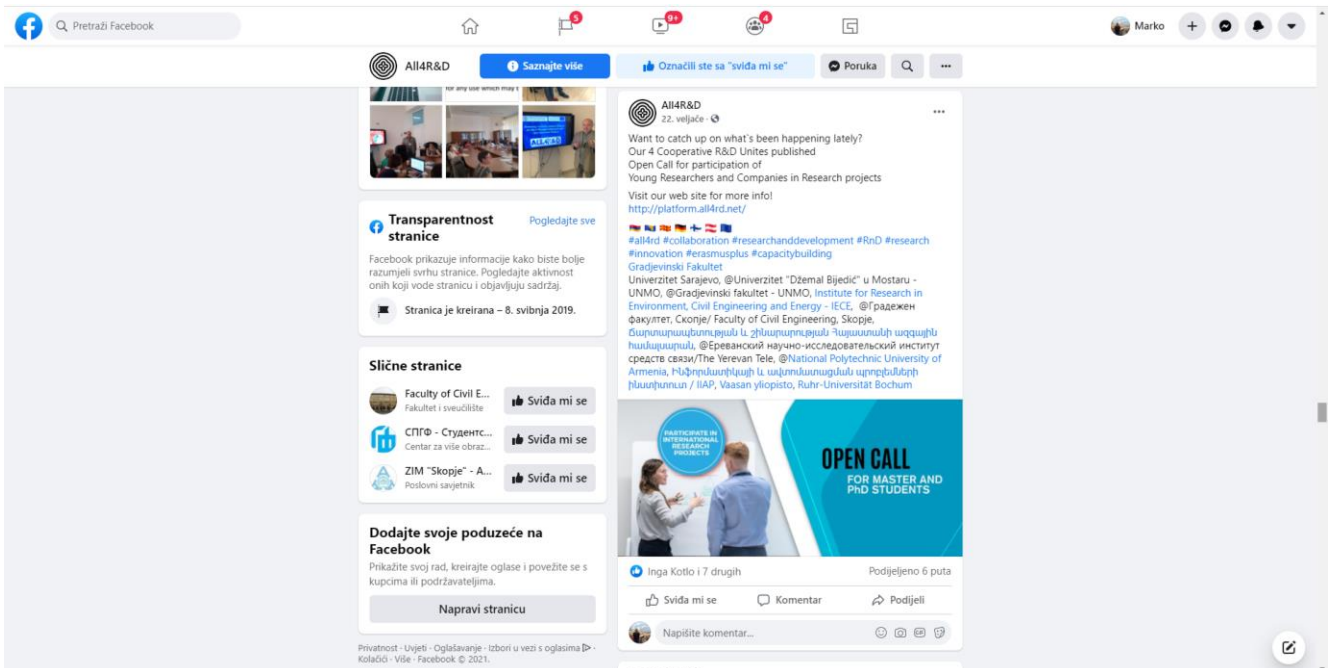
Pretraži Facebook

5 9+ 4

Marko

All4R&D

Saznajte više

Označili ste sa "sviđa mi se"

Poruka

for any use which may t

Transparentnost stranice

Pogledajte sve

Facebook prikazuje informacije kako biste bolje razumjeli svrhu stranice. Pogledajte aktivnost onih koji vode stranicu i objavljuju sadržaj.

Stranica je kreirana – 8. svibnja 2019.

Slične stranice

Faculty of Civil E...
Fakultet i sveučilište
Sviđa mi se

СПГФ - Студентс...
Centar za više obraz...
Sviđa mi se

ZIM "Skopje" - A...
Poslovni savjetnik
Sviđa mi se

Dodajte svoje poduzeće na Facebook

Prikažite svoj rad, kreirajte oglase i povežite se s kupcima ili podržavateljima.

Napravi stranicu

Privatnost · Uvjeti · Oglašavanje · izbori u vezi s oglasima · Kolačići · Više · Facebook © 2021.

All4R&D
22. veljače ·

Want to catch up on what`s been happening lately?
Our 4 Cooperative R&D Unites published
Open Call for participation of
Young Researchers and Companies in Research projects

Visit our web site for more info!
http://platform.all4rd.net/

#all4rd #collaboration #researchanddevelopment #RnD #research #innovation #erasmusplus #capacitybuilding
Gradjevinski Fakultet
Univerzitet Sarajevo, @Univerzitet "Džemal Bijedić" u Mostaru - UNMO, @Gradjevinski fakultet - UNMO, Institute for Research in Environment, Civil Engineering and Energy - IECE, @Градежен факултет, Скопје/ Faculty of Civil Engineering, Skopje, Ճարտարապետության և շինարարության Հայաստանի ազգային համալսարան, @Ереванский научно-исследовательский институт средств связи/The Yerevan Tele, @National Polytechnic University of Armenia, Ինֆորմատիկայի և ավտոմատացման պրոբլեմների ինստիտուտ / IIAP, Vaasan yliopisto, Ruhr-Universität Bochum

PARTICIPATE IN INTERNATIONAL RESEARCH PROJECTS

OPEN CALL
FOR MASTER AND PhD STUDENTS

Inga Kotlo i 7 drugih
Podijeljeno 6 puta

Sviđa mi se
Komentar
Podijeli

Napišite komentar...